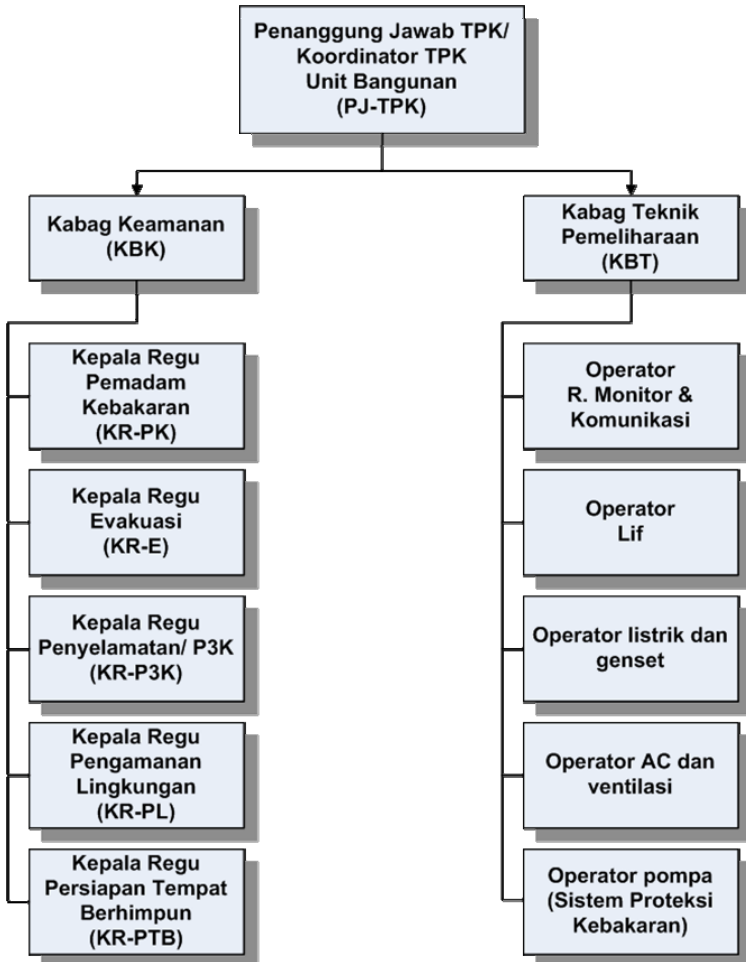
Penanggung Jawab TPK/ Koordinator TPK Unit Bangunan (PJ-TPK)

Kabag Keamanan (KBK)

Kepala Regu Pemadam Kebakaran (KR-PK)

Kepala Regu Evakuasi (KR-E)

Kepala Regu Penyelamatan/ P3K (KR-P3K)

Kepala Regu Pengamanan Lingkungan (KR-PL)

Kepala Regu Persiapan Tempat Berhimpun (KR-PTB)

Kabag Teknik Pemeliharaan (KBT)

Operator R. Monitor & Komunikasi

Operator Lif

Operator listrik dan genset

Operator AC dan ventilasi

Operator pompa (Sistem Proteksi Kebakaran)